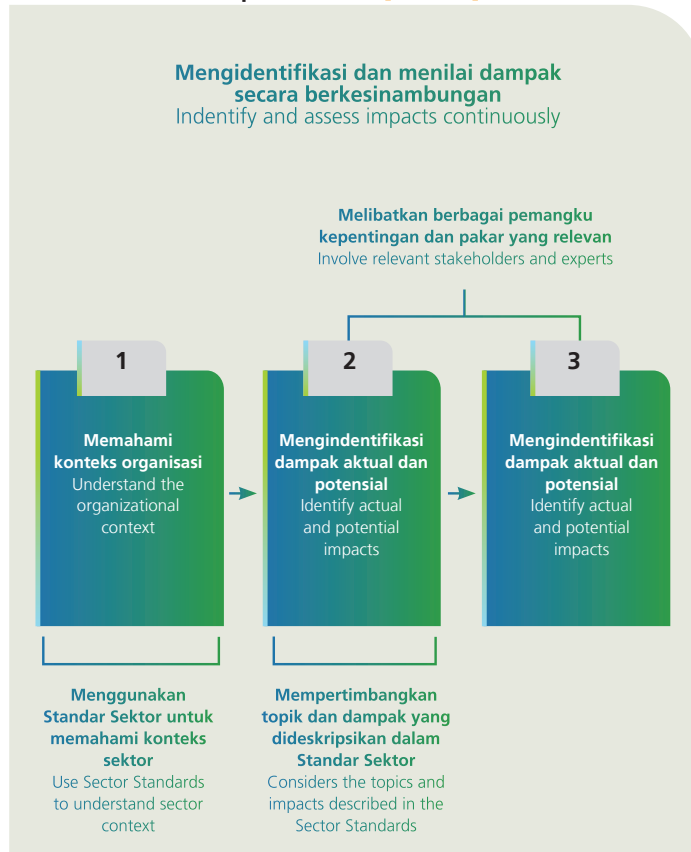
Mengidentifikasi dan menilai dampak secara berkesinambungan
Indentify and assess impacts continuously

Melibatkan berbagai pemangku kepentingan dan pakar yang relevan
Involve relevant stakeholders and experts

1
Memahami konteks organisasi
Understand the organizational context

2
Mengindentifikasi dampak aktual dan potensial
Identify actual and potential impacts

3
Mengindentifikasi dampak aktual dan potensial
Identify actual and potential impacts

Menggunakan Standar Sektor untuk memahami konteks sektor
Use Sector Standards to understand sector context

Mempertimbangkan topik dan dampak yang dideskripsikan dalam Standar Sektor
Considers the topics and impacts described in the Sector Standards